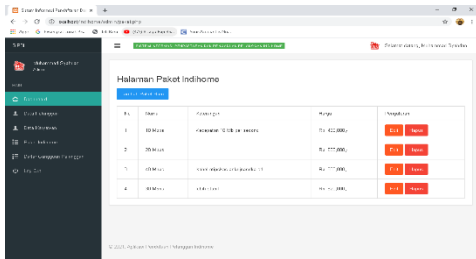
Halaman Paket Indihome

| No | Nama | Keterangan | Harga | Pengaturan |
|---|---|---|---|---|
| 1 | 10 Mbps | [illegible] | Rp. 400.000,- | Edit Hapus |
| 2 | 20 Mbps | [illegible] | Rp. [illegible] | Edit Hapus |
| 3 | 30 Mbps | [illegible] | Rp. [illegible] | Edit Hapus |
| 4 | 40 Mbps | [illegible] | Rp. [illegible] | Edit Hapus |

Dashboard

Log Out

© 2020, Aplikasi Pendaftaran Pelanggan Indihome